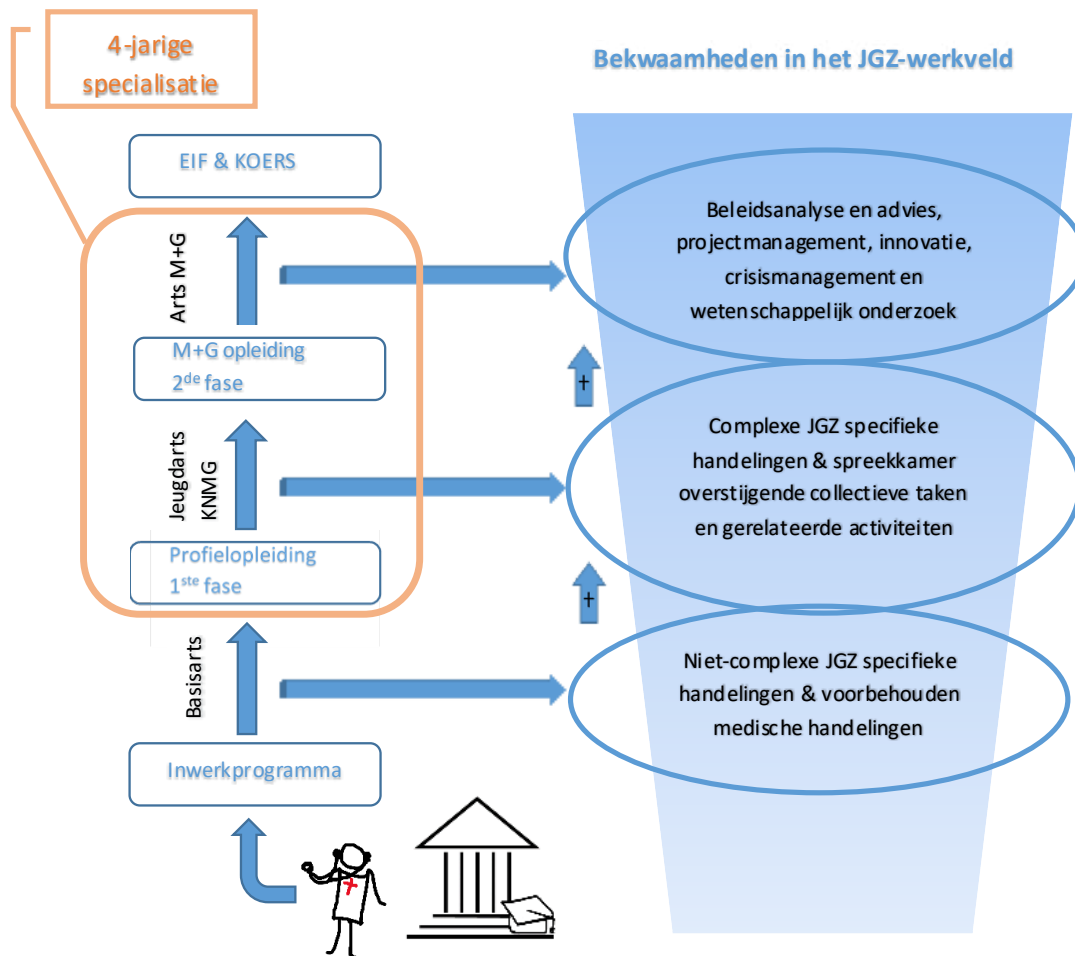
4-jarige specialisatie

Bekwaamheden in het JGZ-werkveld

EIF & KOERS

Arts M+G

Beleidsanalyse en advies, projectmanagement, innovatie, crisismanagement en wetenschappelijk onderzoek

M+G opleiding
2$^{de}$ fase

+

Jeugdarts KNMG

Complexe JGZ specifieke handelingen & spreekkamer overstijgende collectieve taken en gerelateerde activiteiten

Profielopleiding
1$^{ste}$ fase

+

Basisarts

Niet-complexe JGZ specifieke handelingen & voorbehouden medische handelingen

Inwerkprogramma